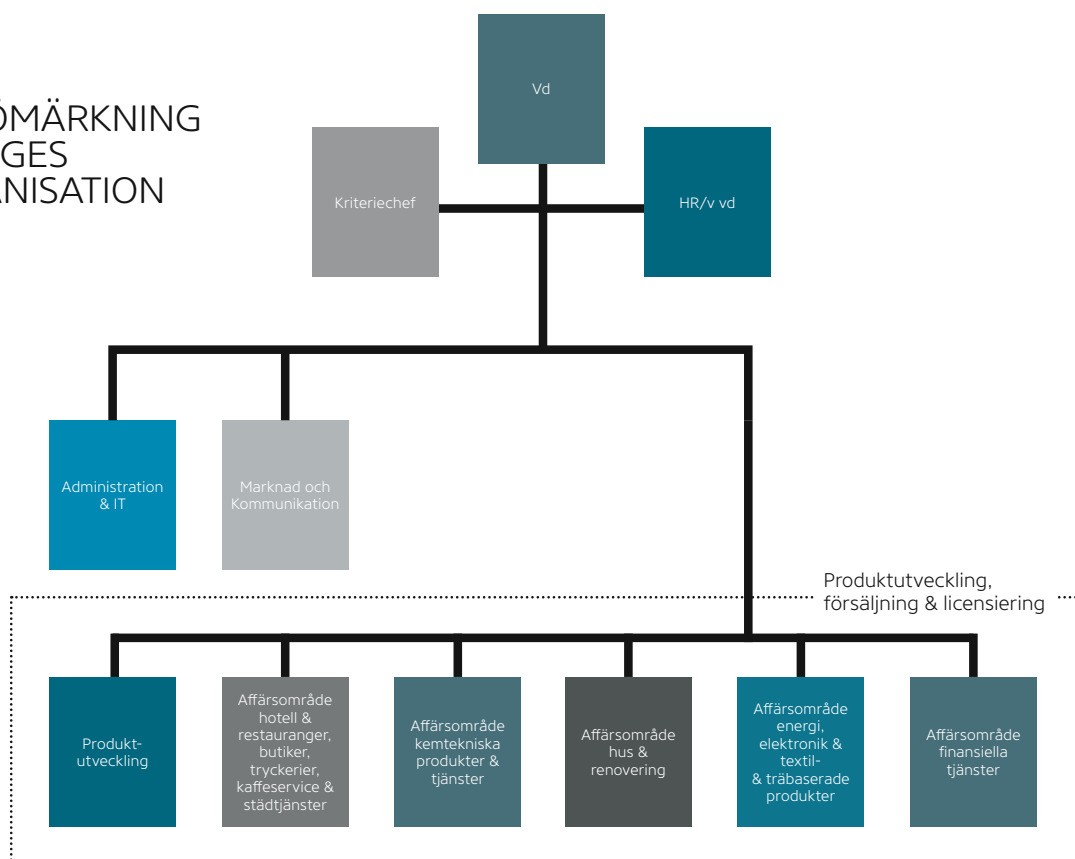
OMÄRKNING
GES
ANISATION

Vd

Kriteriechef

HR/v vd

Administration & IT

Marknad och Kommunikation

Produktutveckling, försäljning & licensiering

Produktutveckling

Affärsområde hotell & restauranger, butiker, tryckerier, kaffeservice & städtjänster

Affärsområde kemtekniska produkter & tjänster

Affärsområde hus & renovering

Affärsområde energi, elektronik & textil- & träbaserade produkter

Affärsområde finansiella tjänster